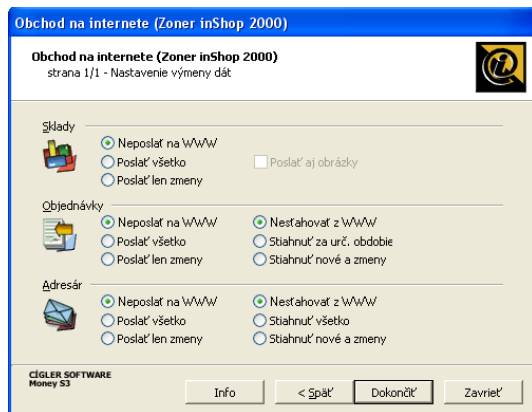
Obchod na internete (Zoner inShop 2000)

Obchod na internete (Zoner inShop 2000)
strana 1/1 - Nastavenie výmeny dát

Sklady
Neposlať na WWW
Poslať všetko
Poslať len zmeny
Poslať aj obrázky

Objednávky
Neposlať na WWW
Poslať všetko
Poslať len zmeny
Nesťahovať z WWW
Stiahnuť za urč. obdobie
Stiahnuť nové a zmeny

Adresár
Neposlať na WWW
Poslať všetko
Poslať len zmeny
Nesťahovať z WWW
Stiahnuť všetko
Stiahnuť nové a zmeny

CÍGLER SOFTWARE
Money S3

Info
< Späť
Dokončiť
Zavrieť